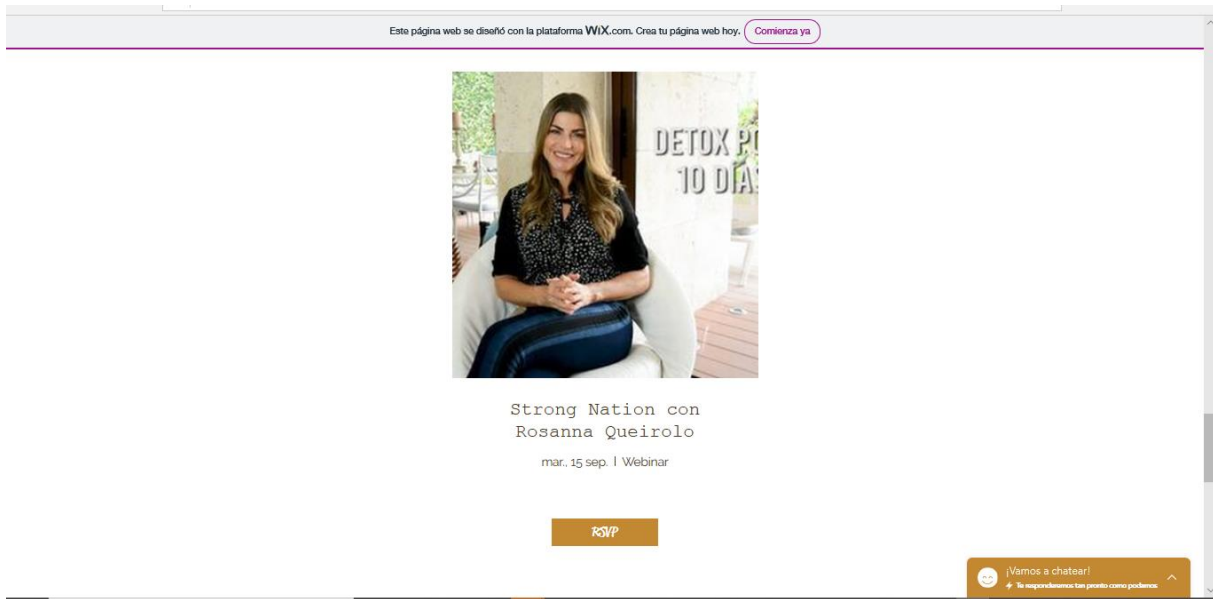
Este página web se diseñó con la plataforma WiX.com. Crea tu página web hoy. Comienza ya

DETOX P
10 DÍA

Strong Nation con Rosanna Queirolo

mar., 15 sep. | Webinar

RSVP

¡Vamos a chatear!
Te responderemos tan pronto como podamos